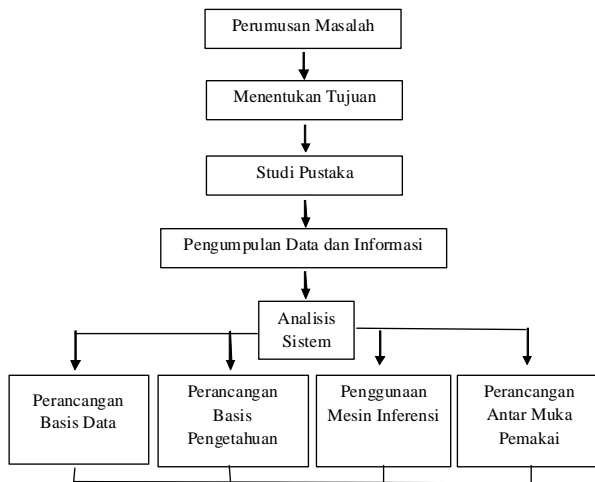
Perumusan Masalah

Menentukan Tujuan

Studi Pustaka

Pengumpulan Data dan Informasi

Analisis Sistem

Perancangan Basis Data

Perancangan Basis Pengetahuan

Penggunaan Mesin Inferensi

Perancangan Antar Muka Pemakai